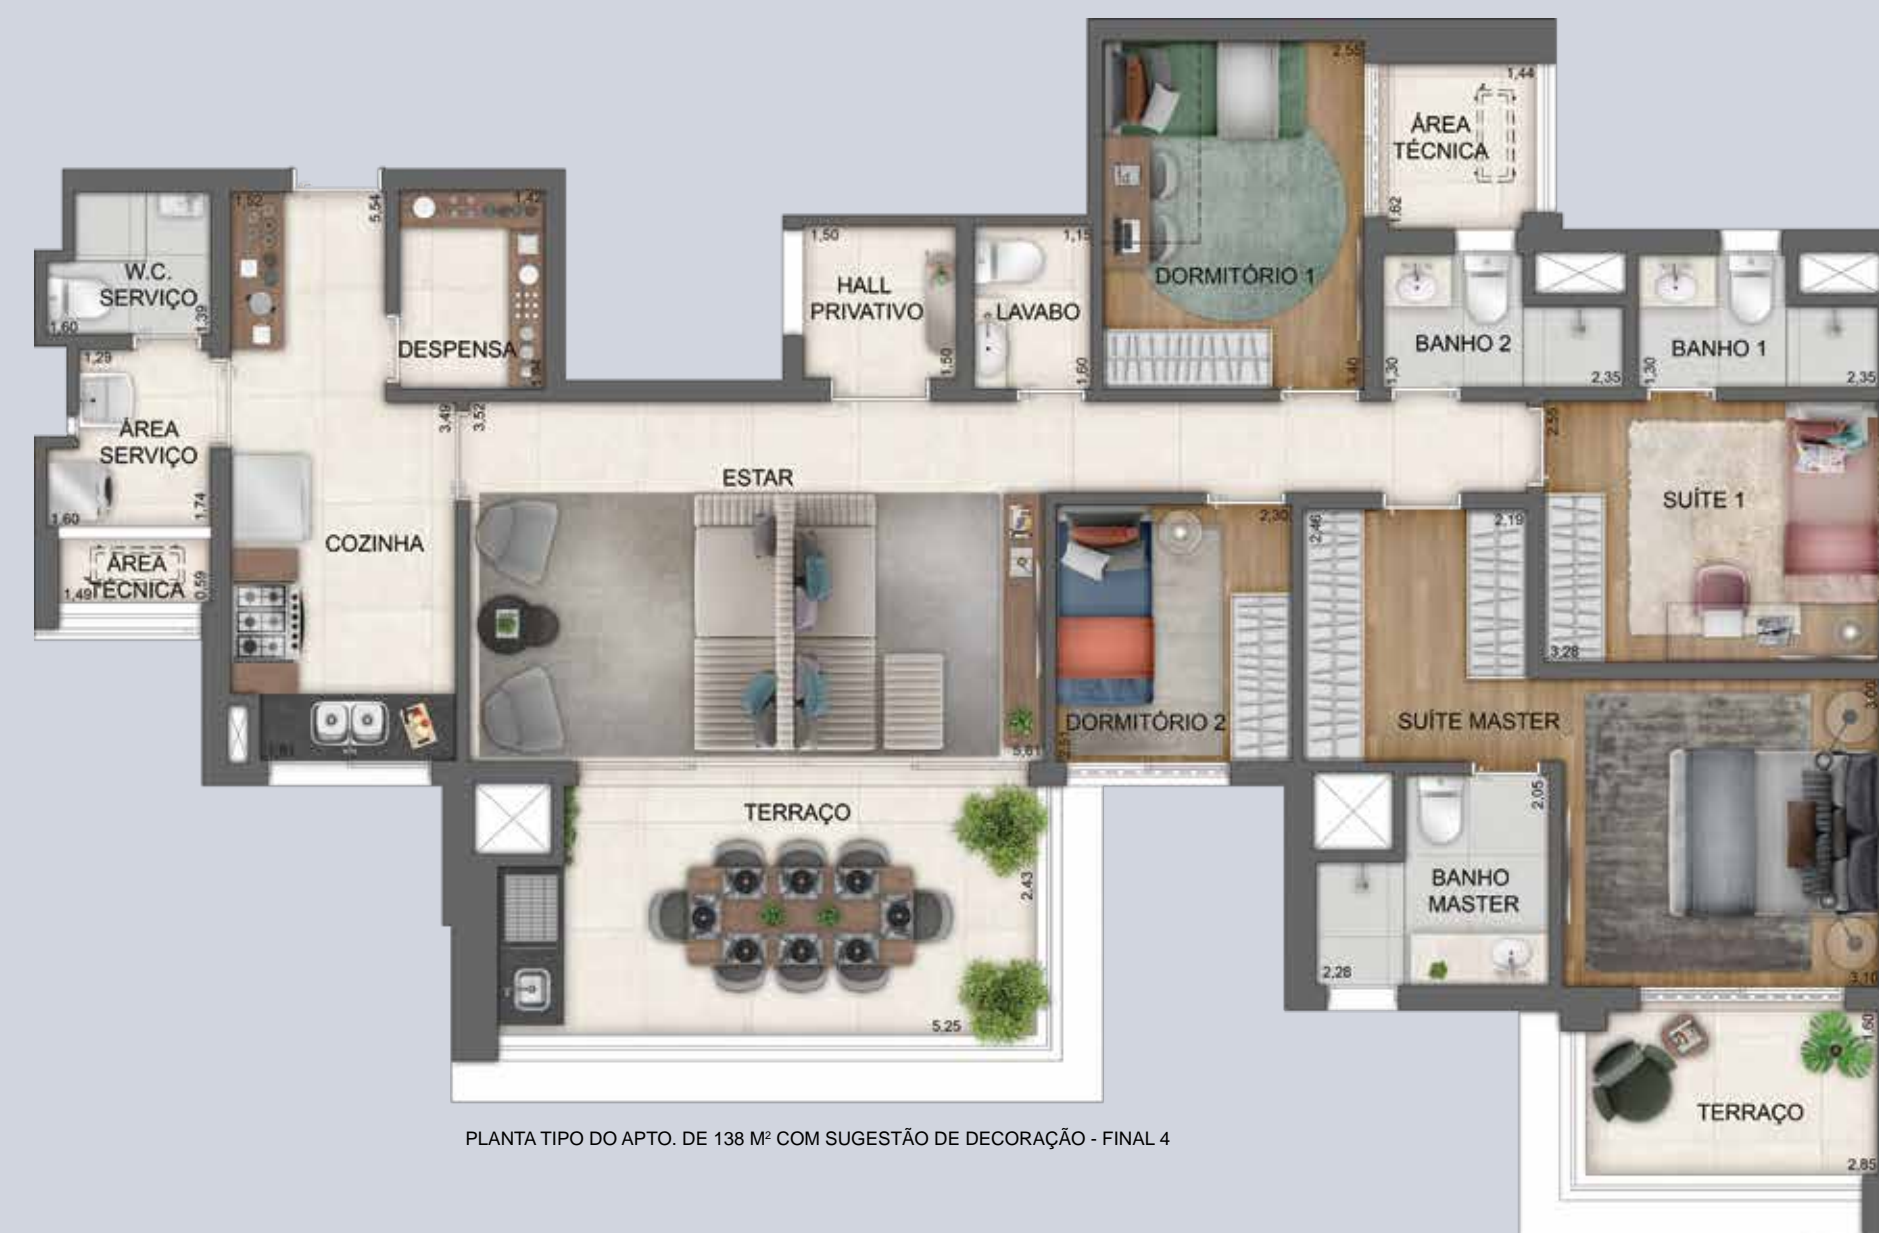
W.C. SERVIÇO
1,60
1,39
1,52
5,54
DESPENSA
1,42
1,34
1,29
ÁREA SERVIÇO
1,60
1,74
ÁREA TÉCNICA
1,49
0,59
COZINHA
1,81
3,49
3,52
HALL PRIVATIVO
1,50
1,50
LAVABO
1,15
1,60
DORMITÓRIO 1
2,55
3,40
ÁREA TÉCNICA
1,44
1,62
BANHO 2
1,30
2,35
BANHO 1
1,30
2,35
ESTAR
2,55
SUÍTE 1
2,19
3,28
DORMITÓRIO 2
2,30
2,46
5,61
2,51
SUÍTE MASTER
3,00
TERRAÇO
2,43
5,25
BANHO MASTER
2,05
2,28
3,10
TERRAÇO
1,50
2,85
PLANTA TIPO DO APTO. DE 138 M² COM SUGESTÃO DE DECORAÇÃO - FINAL 4